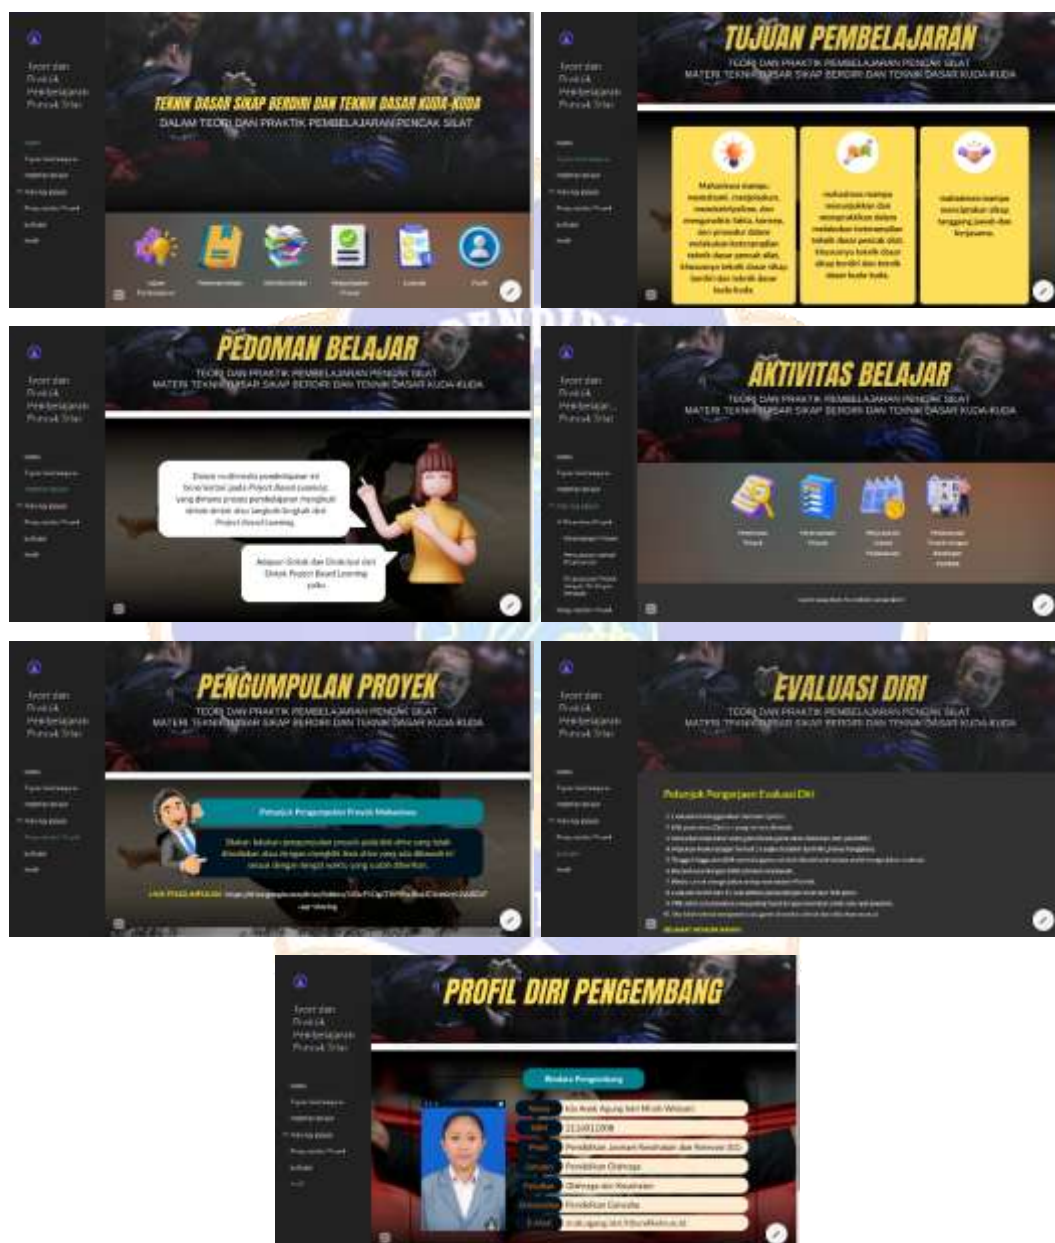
Teori dan Praktik Pembelajaran Pencak Silat

TEKNIK DASAR SIKAP BERDIRI DAN TEKNIK DASAR KUDA-KUDA
DALAM TEORI DAN PRAKTIK PEMBELAJARAN PENCAK SILAT

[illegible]

Teori dan Praktik Pembelajaran Pencak Silat

TUJUAN PEMBELAJARAN
TEORI DAN PRAKTIK PEMBELAJARAN PENCAK SILAT
MATERI TEKNIK DASAR SIKAP BERDIRI DAN TEKNIK DASAR KUDA-KUDA

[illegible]

Teori dan Praktik Pembelajaran Pencak Silat

PEDOMAN BELAJAR
TEORI DAN PRAKTIK PEMBELAJARAN PENCAK SILAT
MATERI TEKNIK DASAR SIKAP BERDIRI DAN TEKNIK DASAR KUDA-KUDA

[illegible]

Teori dan Praktik Pembelajaran Pencak Silat

AKTIVITAS BELAJAR
TEORI DAN PRAKTIK PEMBELAJARAN PENCAK SILAT
MATERI TEKNIK DASAR SIKAP BERDIRI DAN TEKNIK DASAR KUDA-KUDA

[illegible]

Teori dan Praktik Pembelajaran Pencak Silat

PENGUMPULAN PROYEK
TEORI DAN PRAKTIK PEMBELAJARAN PENCAK SILAT
MATERI TEKNIK DASAR SIKAP BERDIRI DAN TEKNIK DASAR KUDA-KUDA

Petunjuk Pengumpulan Proyek Mahasiswa

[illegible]

Teori dan Praktik Pembelajaran Pencak Silat

EVALUASI DIRI
TEORI DAN PRAKTIK PEMBELAJARAN PENCAK SILAT
MATERI TEKNIK DASAR SIKAP BERDIRI DAN TEKNIK DASAR KUDA-KUDA

Petunjuk Pengerjaan Evaluasi Diri

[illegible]

Teori dan Praktik Pembelajaran Pencak Silat

PROFIL DIRI PENGEMBANG

Biodata Pengembang

Nama: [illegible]
NIM: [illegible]
Prodi: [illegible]
Jurusan: Pendidikan Olahraga
Fakultas: Olahraga dan Kesehatan
Universitas: Pendidikan Ganesha
E-mail: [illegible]